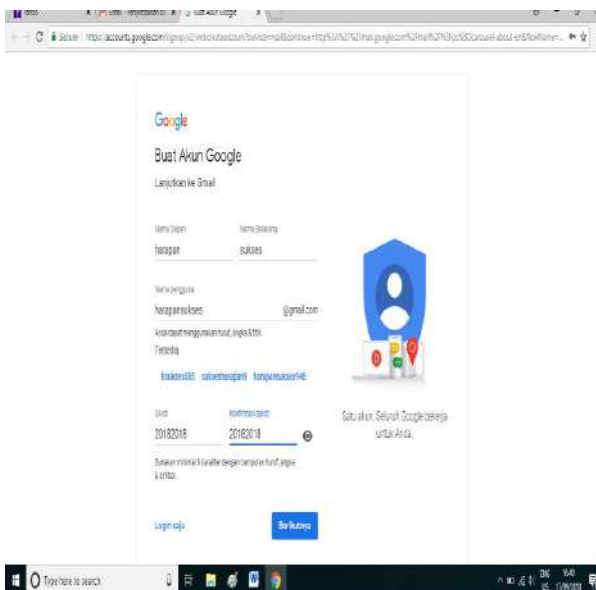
Buat Akun Google
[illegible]

Secure | https://accounts.google.com/signup/v2/webcreateaccount?service=mail&continue=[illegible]

Google

Buat Akun Google

Lanjutkan ke Gmail

Nama Depan
harapan

Nama Belakang
sukses

Nama pengguna
harapansukses
@gmail.com

Anda dapat menggunakan huruf, angka & titik

Tersedia:
hsukses685 suksesharapan9 harapansukses546

Sandi
20182018

Konfirmasi sandi
20182018

Gunakan minimal 8 karakter dengan campuran huruf, angka & simbol

Login saja

Berikutnya

Satu akun. Seluruh Google bekerja untuk Anda.

Type here to search

ENG US 16:40 17/06/2018